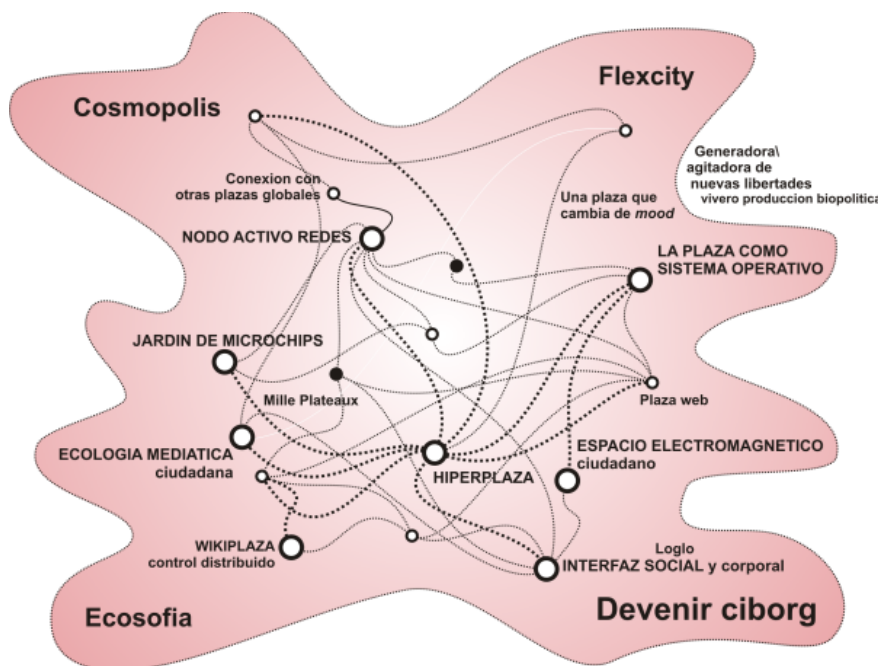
Cosmopolis

Flexcity

Generadora\ agitadora de nuevas libertades vivero produccion biopolitica

Conexion con otras plazas globales

Una plaza que cambia de *mood*

NODO ACTIVO REDES

LA PLAZA COMO SISTEMA OPERATIVO

JARDIN DE MICROCHIPS

Mille Plateaux

Plaza web

ECOLOGIA MEDIATICA ciudadana

HIPERPLAZA

ESPACIO ELECTROMAGNETICO ciudadano

WIKIPLAZA control distribuido

Loglo

INTERFAZ SOCIAL y corporal

Ecosofia

Devenir ciborg